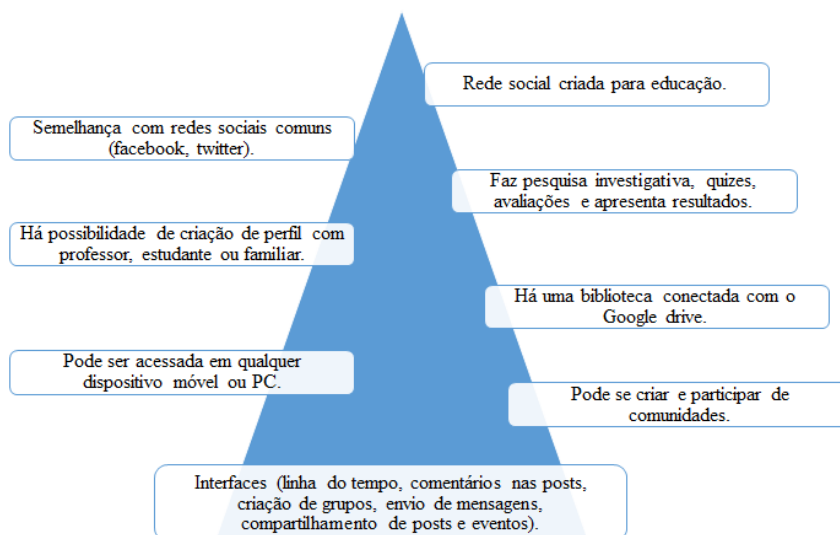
Rede social criada para educação.

Semelhança com redes sociais comuns (facebook, twitter).

Faz pesquisa investigativa, quizes, avaliações e apresenta resultados.

Há possibilidade de criação de perfil com professor, estudante ou familiar.

Há uma biblioteca conectada com o Google drive.

Pode ser acessada em qualquer dispositivo móvel ou PC.

Pode se criar e participar de comunidades.

Interfaces (linha do tempo, comentários nas posts, criação de grupos, envio de mensagens, compartilhamento de posts e eventos).